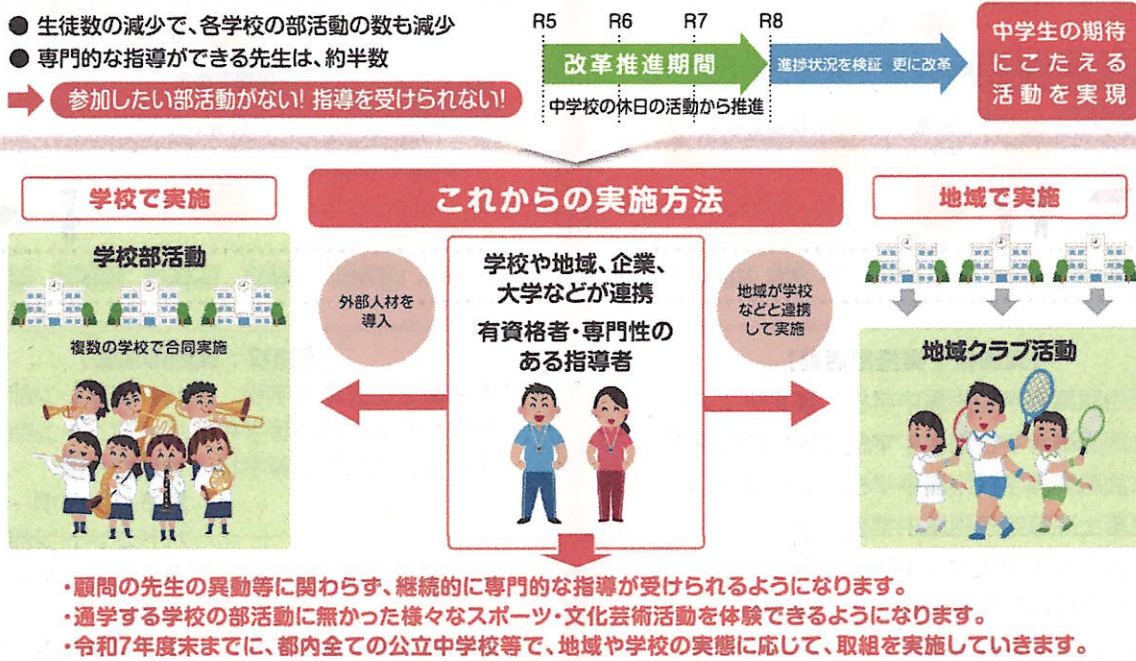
● 生徒数の減少で、各学校の部活動の数も減少
● 専門的な指導ができる先生は、約半数
参加したい部活動がない! 指導を受けられない!

R5 R6 R7 R8
改革推進期間
中学校の休日の活動から推進
進捗状況を検証 更に改革
中学生の期待にこたえる活動を実現

これからの実施方法

学校で実施
学校部活動
複数の学校で合同実施

外部人材を導入

学校や地域、企業、大学などが連携
有資格者・専門性のある指導者

地域が学校などと連携して実施

地域で実施
地域クラブ活動

・顧問の先生の異動等に関わらず、継続的に専門的な指導が受けられるようになります。
・通学する学校の部活動に無かった様々なスポーツ・文化芸術活動を体験できるようになります。
・令和7年度末までに、都内全ての公立中学校等で、地域や学校の実態に応じて、取組を実施していきます。